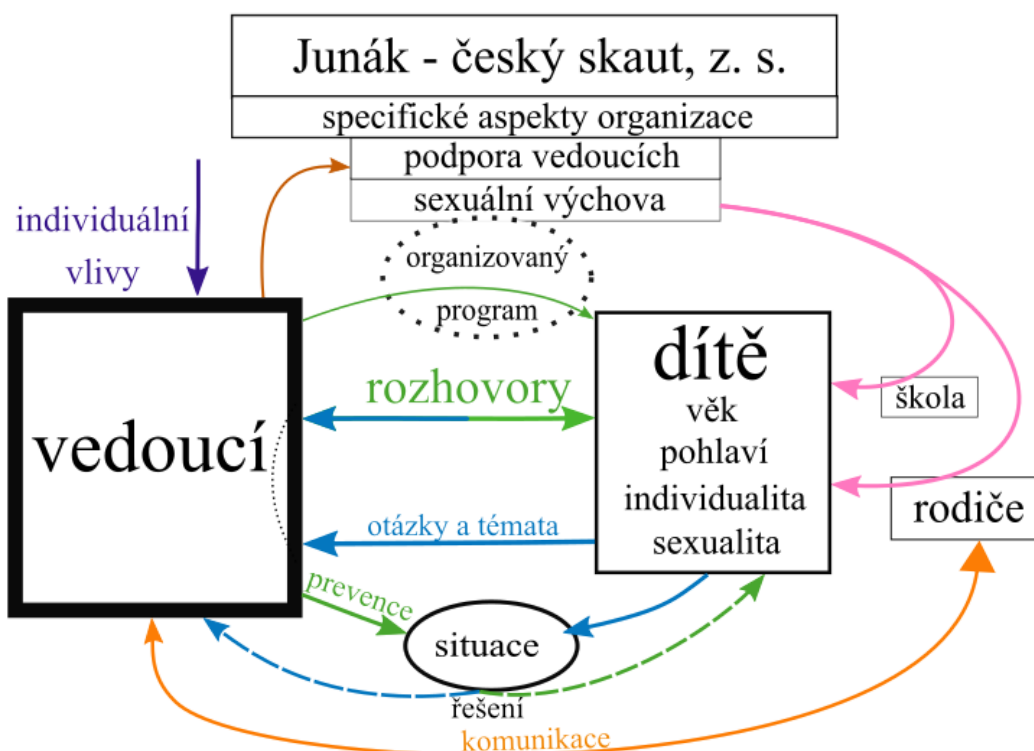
Junák - český skaut, z. s.

specifické aspekty organizace

podpora vedoucích

sexuální výchova

individuální vlivy

organizovaný program

vedoucí

rozhovory

dítě
věk
pohlaví
individualita
sexualita

škola

rodiče

otázky a témata

prevence

situace

řešení

komunikace